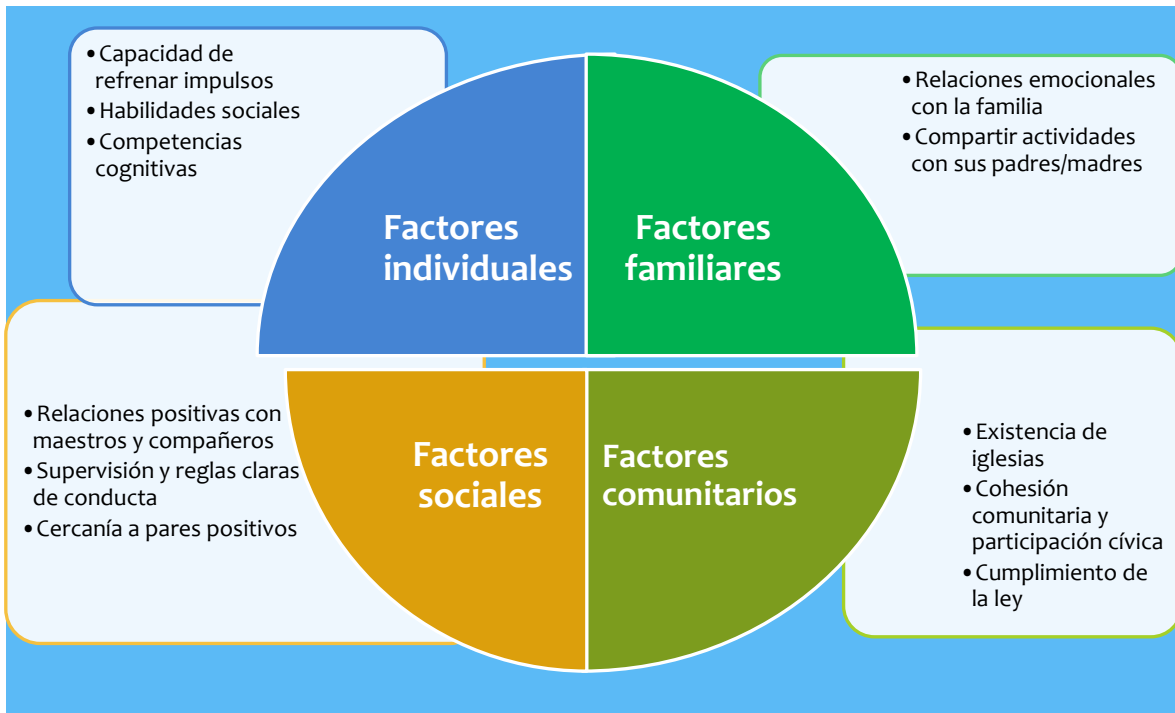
• Capacidad de refrenar impulsos
• Habilidades sociales
• Competencias cognitivas

Factores individuales

Factores familiares

• Relaciones emocionales con la familia
• Compartir actividades con sus padres/madres

• Relaciones positivas con maestros y compañeros
• Supervisión y reglas claras de conducta
• Cercanía a pares positivos

Factores sociales

Factores comunitarios

• Existencia de iglesias
• Cohesión comunitaria y participación cívica
• Cumplimiento de la ley